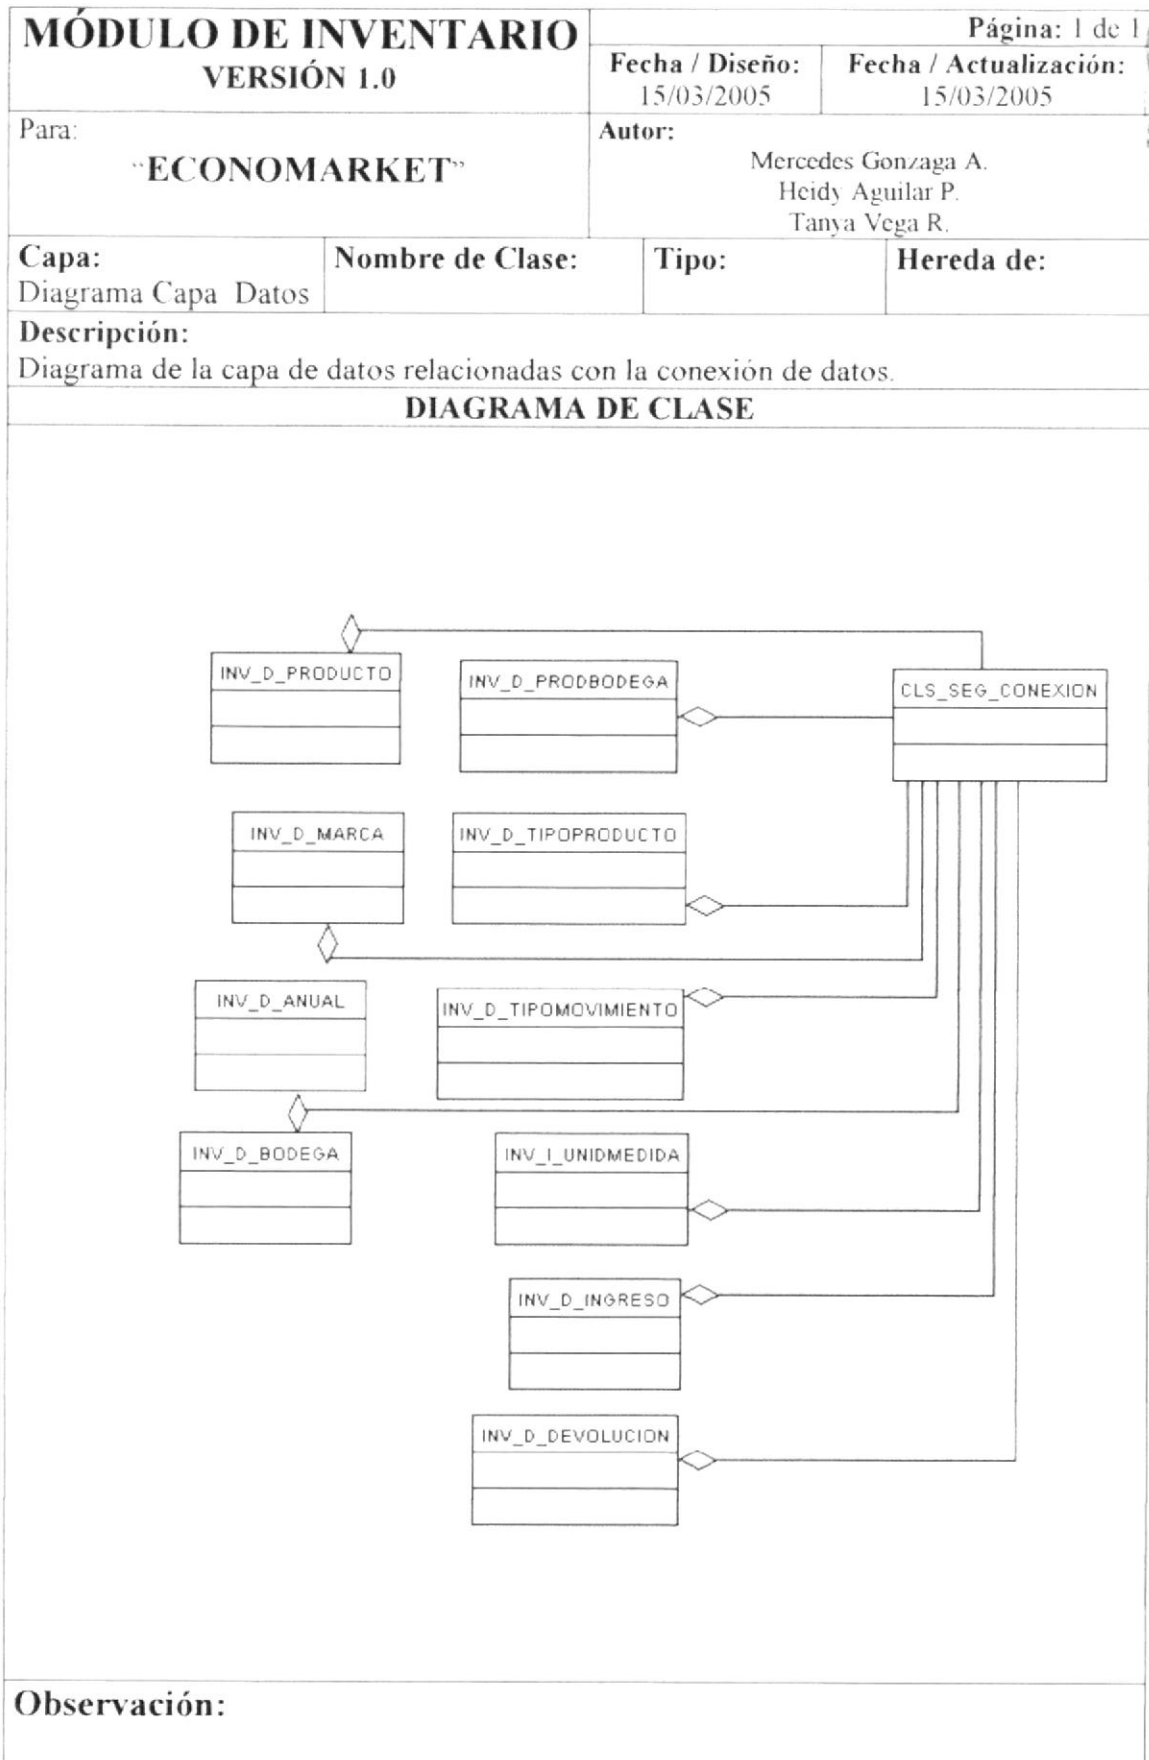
MÓDULO DE INVENTARIO
VERSIÓN 1.0

Página: 1 de 1

Fecha / Diseño:
15/03/2005

Fecha / Actualización:
15/03/2005

Para:
"ECONOMARKET"

Autor:
Mercedes Gonzaga A.
Heidy Aguilar P.
Tanya Vega R.

| Capa: | Nombre de Clase: | Tipo: | Hereda de: |
|---|---|---|---|
| Diagrama Capa Datos | | | |

Descripción:
Diagrama de la capa de datos relacionadas con la conexión de datos.

DIAGRAMA DE CLASE

INV_D_PRODUCTO
INV_D_PRODBODEGA
CLS_SEG_CONEXION
INV_D_MARCA
INV_D_TIPOPRODUCTO
INV_D_ANUAL
INV_D_TIPOMOVIMIENTO
INV_D_BODEGA
INV_I_UNIDMEDIDA
INV_D_INGRESO
INV_D_DEVOLUCION

Observación: